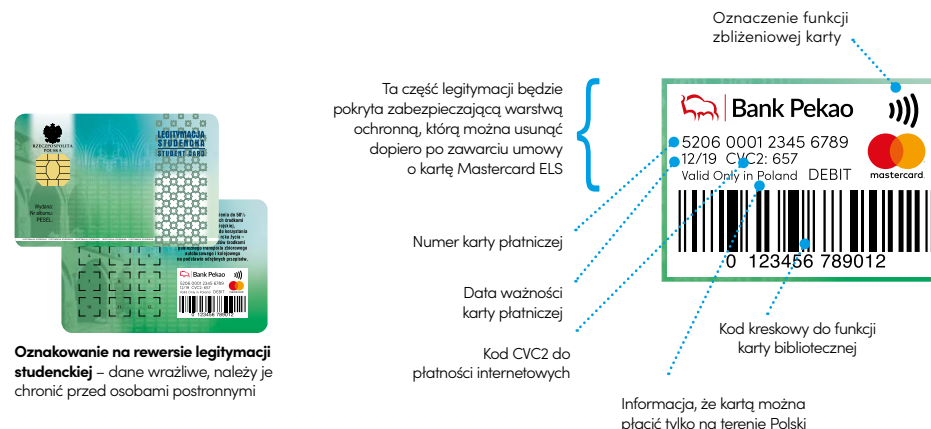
RZECZPOSPOLITA POLSKA

LEGITYMACJA STUDENCKA
STUDENT CARD

Wydano
Nr albumu
PESEL

Bank Pekao
5206 0001 2345 6789
12/19 CVC2: 657
Valid Only in Poland DEBIT
0 123456 789012

**Oznakowanie na rewersie legitymacji studenckiej** – dane wrażliwe, należy je chronić przed osobami postronnymi

Oznaczenie funkcji zbliżeniowej karty

Ta część legitymacji będzie pokryta zabezpieczającą warstwą ochronną, którą można usunąć dopiero po zawarciu umowy o kartę Mastercard ELS

Bank Pekao

5206 0001 2345 6789
12/19 CVC2: 657
Valid Only in Poland DEBIT

mastercard.

0 123456 789012

Numer karty płatniczej

Data ważności karty płatniczej

Kod CVC2 do płatności internetowych

Kod kreskowy do funkcji karty bibliotecznej

Informacja, że kartą można płacić tylko na terenie Polski